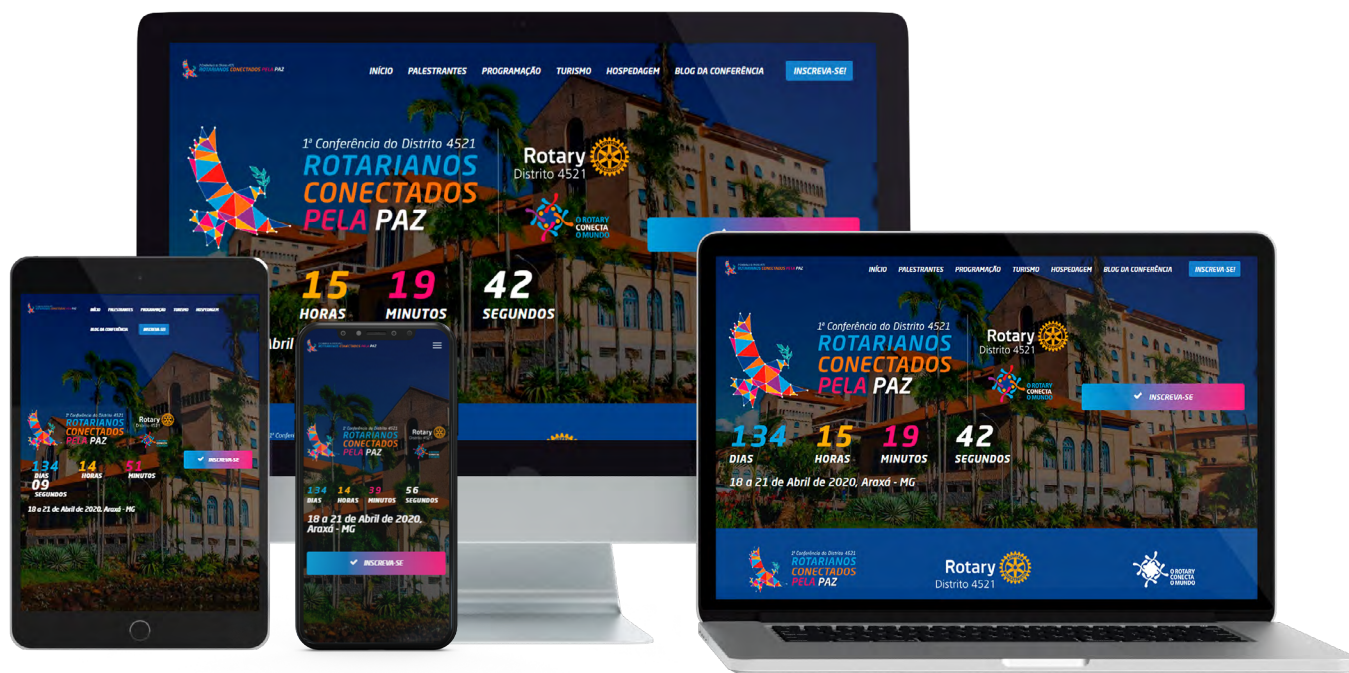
ROTARIANOS CONECTADOS PELA PAZ

INÍCIO PALESTRANTES PROGRAMAÇÃO TURISMO HOSPEDAGEM BLOG DA CONFERÊNCIA INSCREVA-SE!

1ª Conferência do Distrito 4521
ROTARIANOS
CONECTADOS
PELA PAZ

Rotary
Distrito 4521

O ROTARY CONECTA O MUNDO

15 HORAS 19 MINUTOS 42 SEGUNDOS

Abril

INÍCIO PALESTRANTES PROGRAMAÇÃO TURISMO HOSPEDAGEM BLOG DA CONFERÊNCIA INSCREVA-SE

1ª Conferência do Distrito 4521
ROTARIANOS
CONECTADOS
PELA PAZ

Rotary
Distrito 4521

INSCREVA-SE

134 DIAS 14 HORAS 51 MINUTOS 09 SEGUNDOS

18 a 21 de Abril de 2020, Araxá - MG

1ª Conferência do Distrito 4521
ROTARIANOS
CONECTADOS
PELA PAZ

Rotary
Distrito 4521

134 DIAS 14 HORAS 39 MINUTOS 56 SEGUNDOS

18 a 21 de Abril de 2020, Araxá - MG

INSCREVA-SE

INÍCIO PALESTRANTES PROGRAMAÇÃO TURISMO HOSPEDAGEM BLOG DA CONFERÊNCIA INSCREVA-SE!

1ª Conferência do Distrito 4521
ROTARIANOS
CONECTADOS
PELA PAZ

Rotary
Distrito 4521

O ROTARY CONECTA O MUNDO

INSCREVA-SE

134 DIAS 15 HORAS 19 MINUTOS 42 SEGUNDOS

18 a 21 de Abril de 2020, Araxá - MG

1ª Conferência do Distrito 4521
ROTARIANOS
CONECTADOS
PELA PAZ

Rotary
Distrito 4521

O ROTARY CONECTA O MUNDO